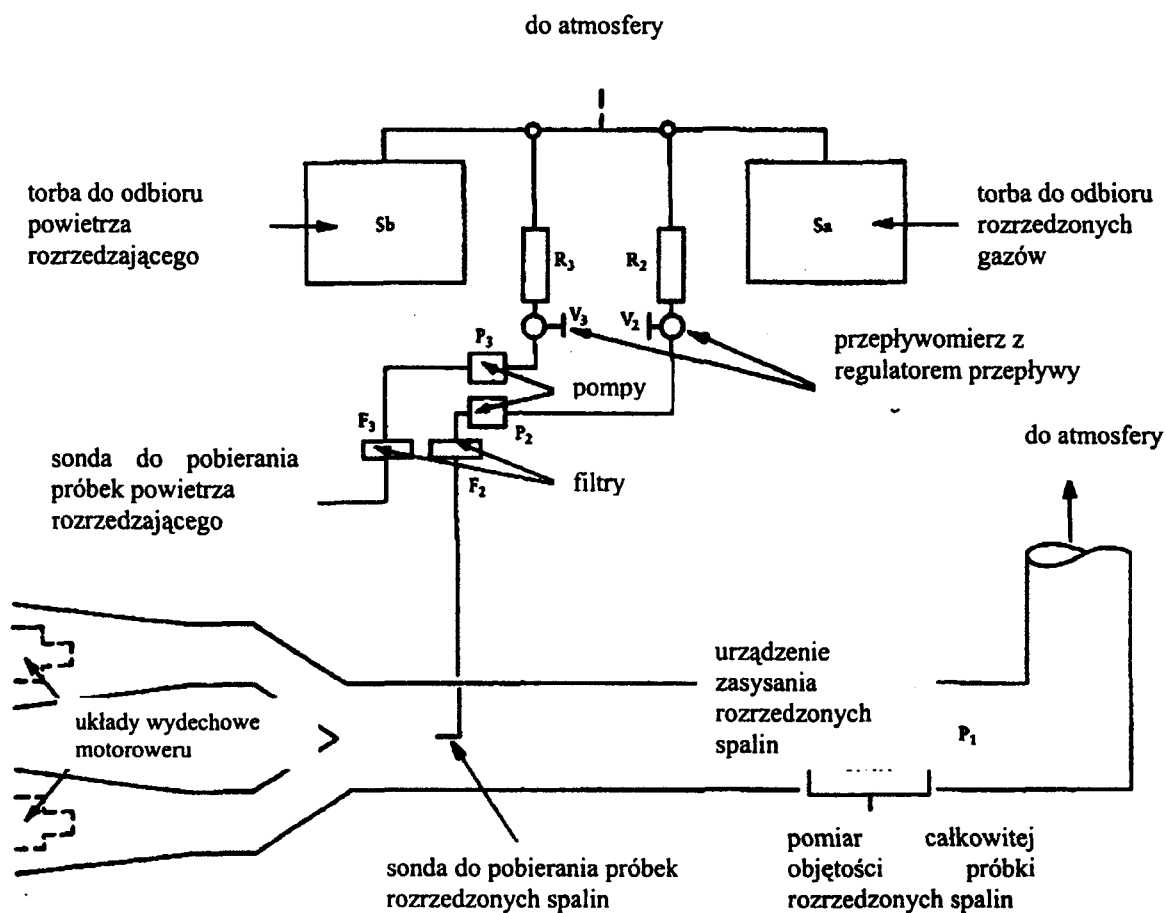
do atmosfery

torba do odbioru powietrza rozrzedzającego

Sb

$R_3$

$R_2$

Sa

torba do odbioru rozrzedzonych gazów

$V_3$

$V_2$

$P_3$

przepływomierz z regulatorem przepływy

pompy

$P_2$

$F_3$

$F_2$

do atmosfery

sonda do pobierania próbek powietrza rozrzedzającego

filtry

urządzenie zasysania rozrzedzonych spalin

układy wydechowe motoroweru

$P_1$

sonda do pobierania próbek rozrzedzonych spalin

pomiar całkowitej objętości próbki rozrzedzonych spalin